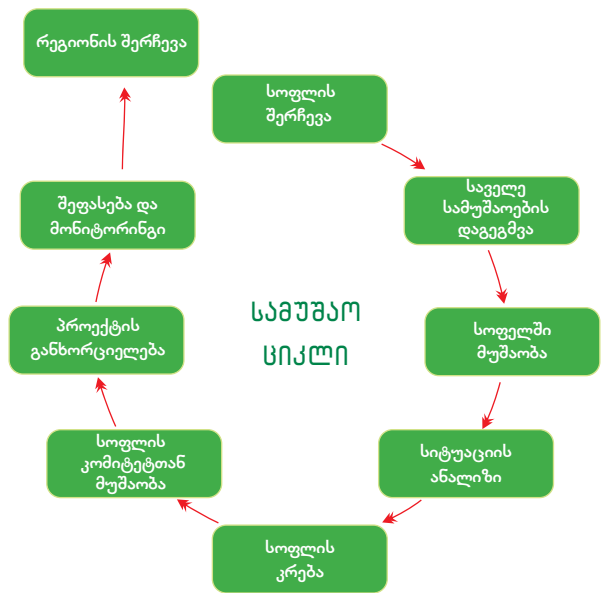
რეგიონის შერჩევა

სოფლის შერჩევა

საველე სამუშაოების დაგეგმვა

სოფელში მუშაობა

სიტუაციის ანალიზი

სოფლის კრება

სოფლის კომიტეტთან მუშაობა

პროექტის განხორციელება

შეფასება და მონიტორინგი

სამუშაო ციკლი